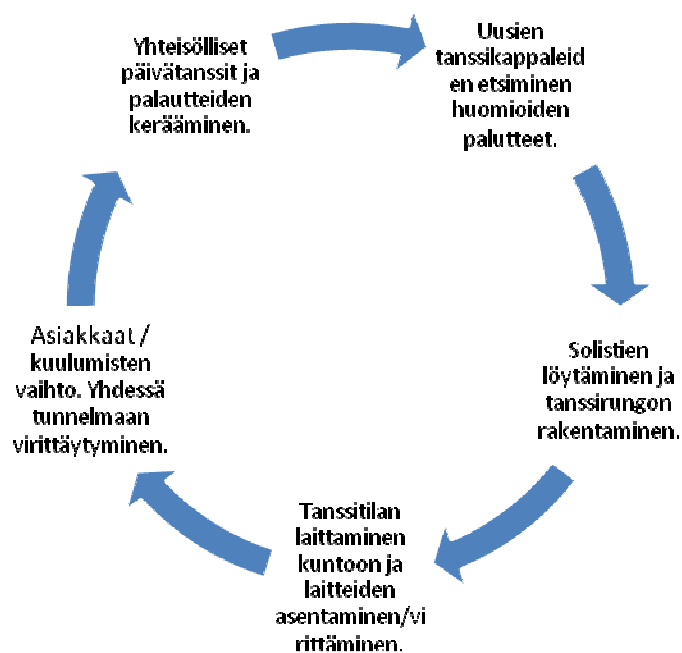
Yhteisölliset päivätanssit ja palautteiden kerääminen.

Uusien tanssikappaleiden etsiminen huomioiden palutteet.

Solistien löytäminen ja tanssirungon rakentaminen.

Tanssitilan laittaminen kuntoon ja laitteiden asentaminen/virittäminen.

Asiakkaat / kuulumisten vaihto. Yhdessä tunnelmaan virittäytyminen.